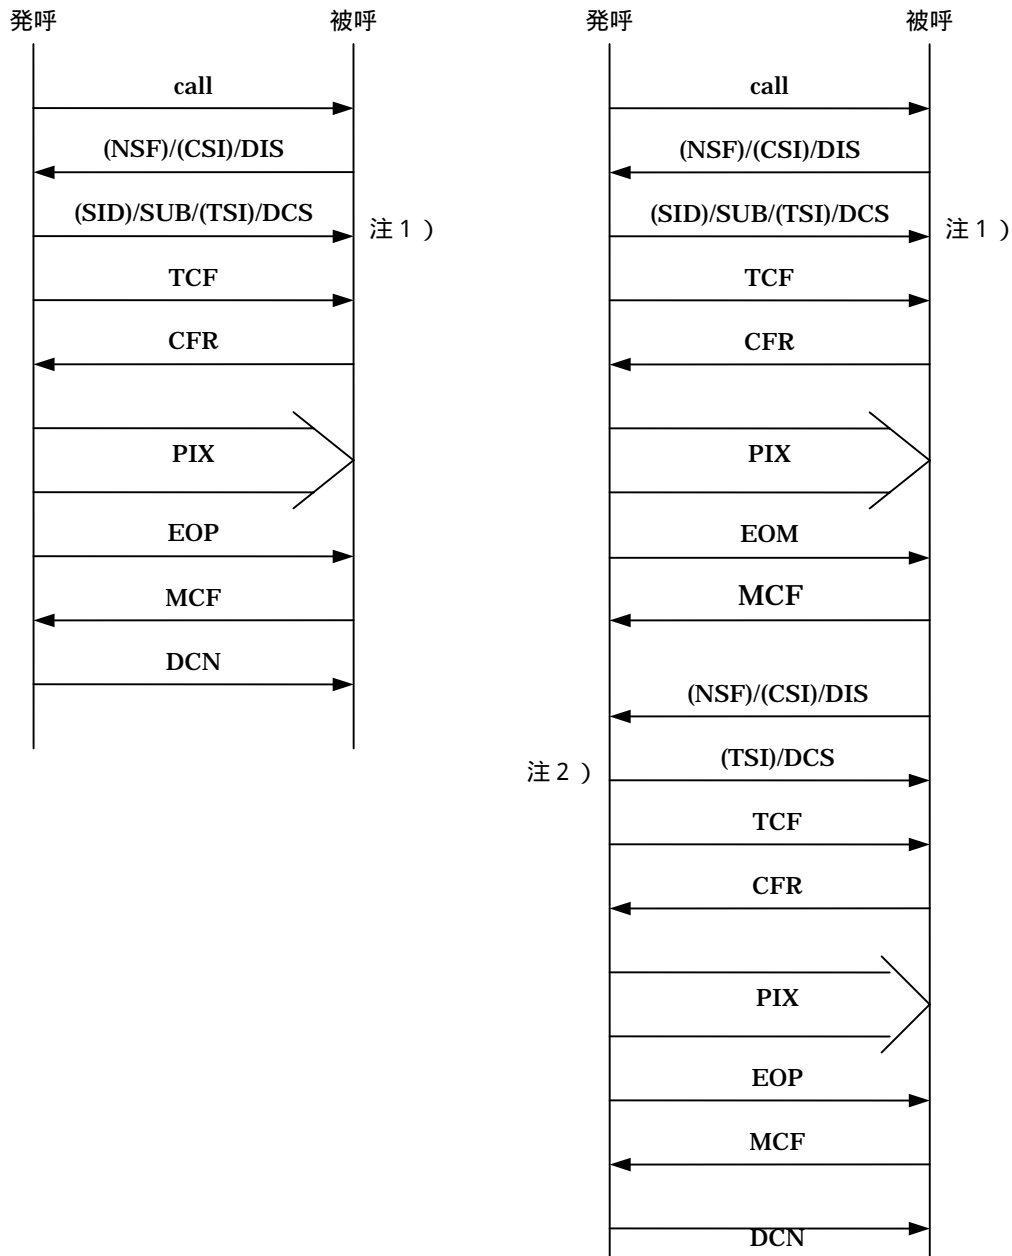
発呼 被呼

call

(NSF)/(CSI)/DIS

(SID)/SUB/(TSI)/DCS 注１）

TCF

CFR

PIX

EOP

MCF

DCN

発呼 被呼

call

(NSF)/(CSI)/DIS

(SID)/SUB/(TSI)/DCS 注１）

TCF

CFR

PIX

EOM

MCF

(NSF)/(CSI)/DIS

注２） (TSI)/DCS

TCF

CFR

PIX

EOP

MCF

DCN